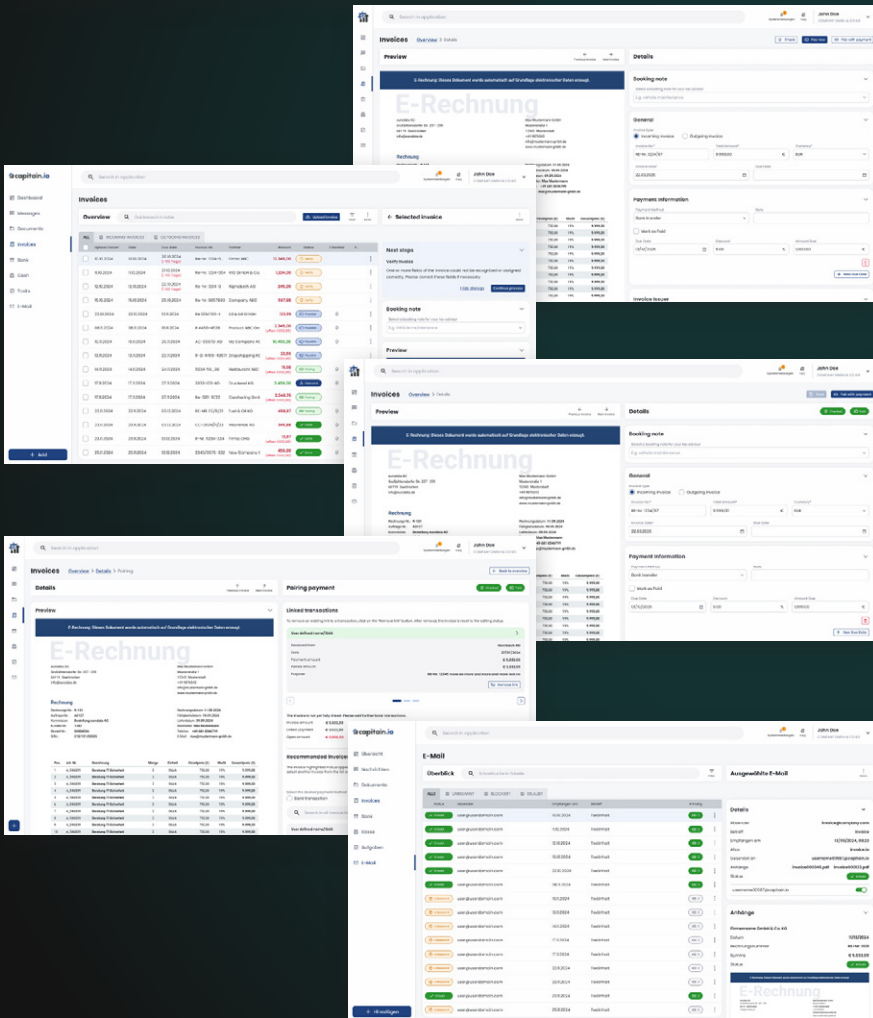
Search in application

John Doe

Invoices Overview > Details

Preview

Details

E-Rechnung: Dieses Dokument wurde automatisch auf Grundlage elektronischer Daten erzeugt.

E-Rechnung

Rechnung

Booking note

General

Incoming invoice

Outgoing invoice

Payment information

Bank transfer

Mark as Paid

Invoice issuer

capitain.io

Search in application

John Doe

Dashboard

Messages

Documents

Invoices

Bank

Cash

Tasks

E-Mail

Add

Invoices

Overview

Upload invoice

Selected invoice

Next steps

Verify invoice

Continue process

Booking note

Preview

Invoices Overview > Details

Preview

Details

E-Rechnung: Dieses Dokument wurde automatisch auf Grundlage elektronischer Daten erzeugt.

E-Rechnung

Rechnung

Booking note

General

Incoming invoice

Outgoing invoice

Payment information

Bank transfer

Mark as Paid

New Due Date

Invoices Overview > Details > Pairing

Details

Preview

Pairing payment

E-Rechnung: Dieses Dokument wurde automatisch auf Grundlage elektronischer Daten erzeugt.

E-Rechnung

Rechnung

Linked transactions

Recommended invoices

Bank transaction

capitain.io

Übersicht

Nachrichten

Dokumente

Invoices

Bank

Kasse

Aufgaben

E-Mail

Hinzufügen

E-Mail

Überblick

Ausgewählte E-Mail

Details

Anhänge

E-Rechnung